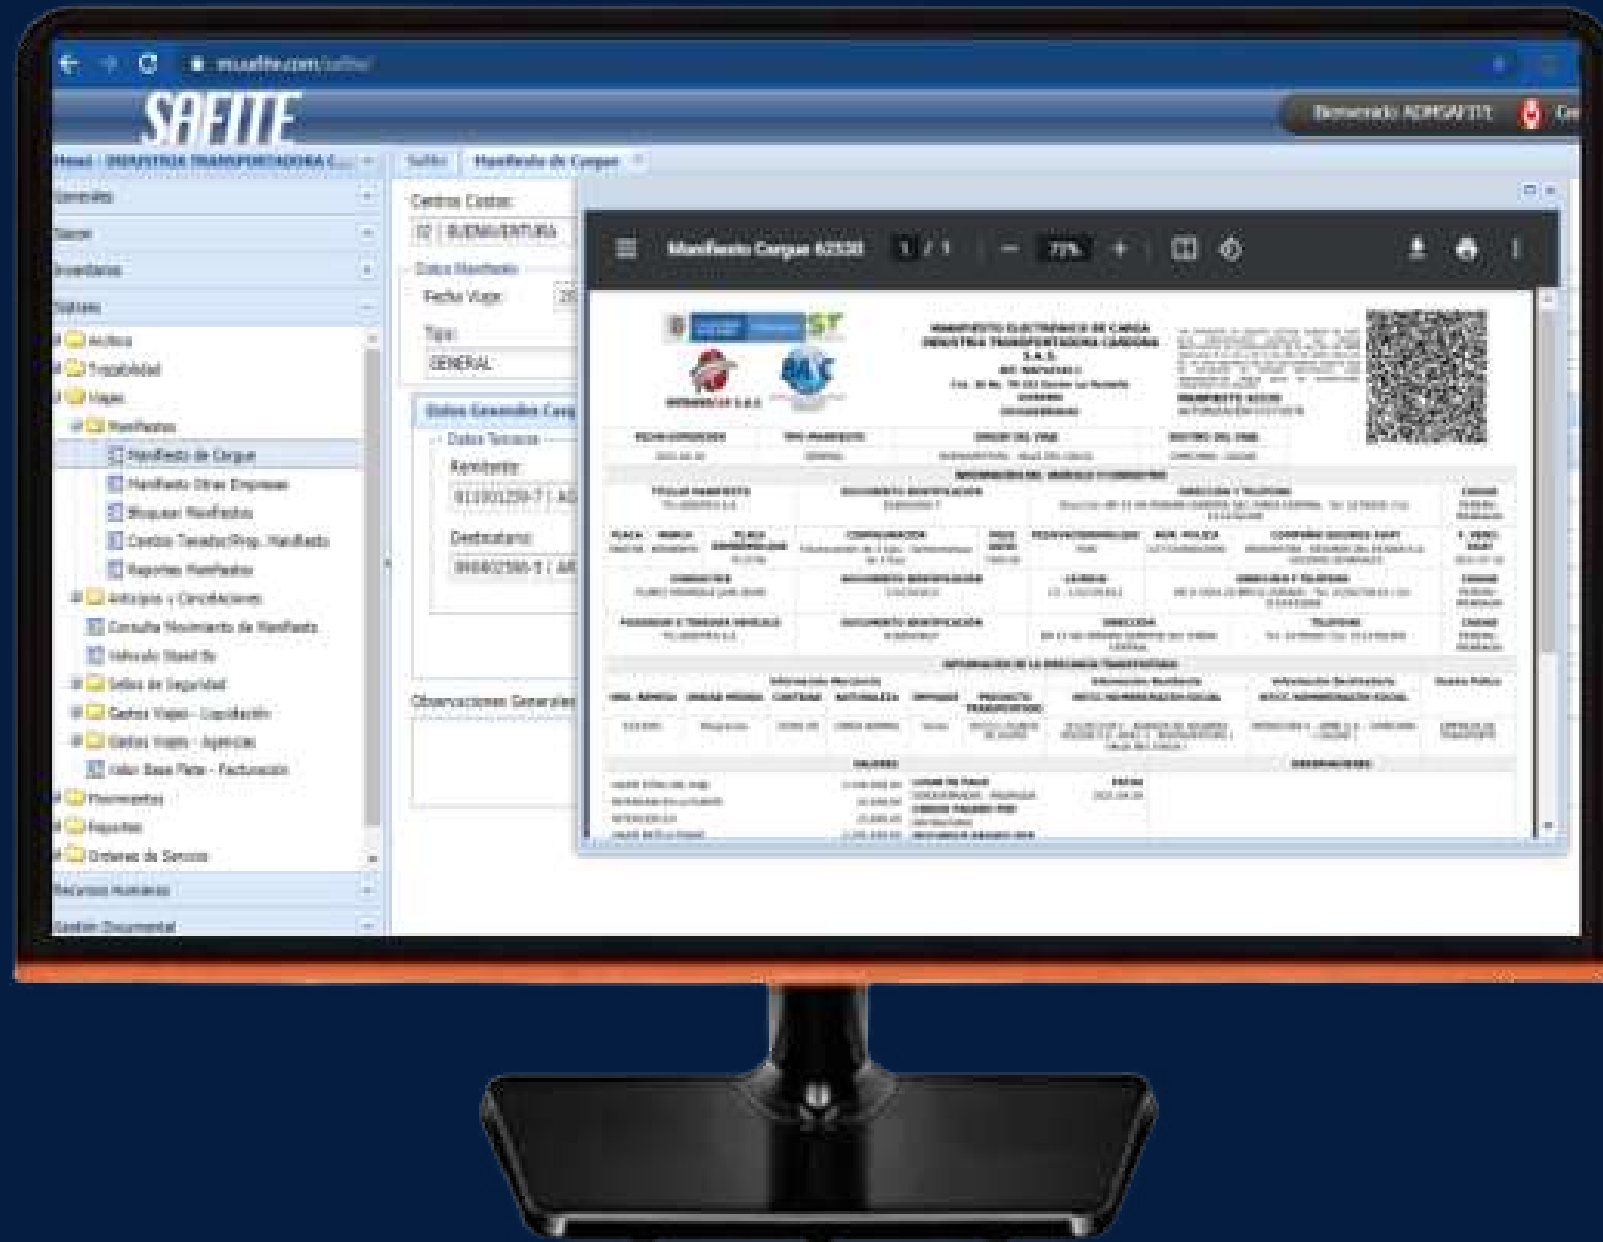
SAFITE

Bienvenido ADMSAFITE

Menú - INDUSTRIA TRANSPORTADORA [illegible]

Generales

Tesoro

Inventarios

Flotilla

Activos

Trazabilidad

Viajes

Manifiestos

Manifiesto de Carga

Manifiesto Otras Empresas

Bloquear Manifiestos

Cambio Tenedor/Prop. Manifiesto

Reportes Manifiestos

Anticipos y Cancelaciones

Consulta Movimiento de Manifiesto

Vehículo Stand By

Sellos de Seguridad

Gastos Viajes - Liquidación

Gastos Viajes - Agencias

Valor Base Flete - Facturación

Movimientos

Reportes

Ordenes de Servicio

Recursos Humanos

Gestión Documental

Safite | Manifiesto de Carga

Centros Costos

02 | BUENAVENTURA

Datos Manifiesto

Fecha Viaje

Tipo

GENERAL

Datos Generales Carga

Datos Terceros

Remitente

Destinatario

Observaciones Generales

Manifiesto Cargue 62530 1 / 1 — 77% +

MANIFIESTO ELECTRONICO DE CARGA
INDUSTRIA TRANSPORTADORA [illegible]
S.A.S.

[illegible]